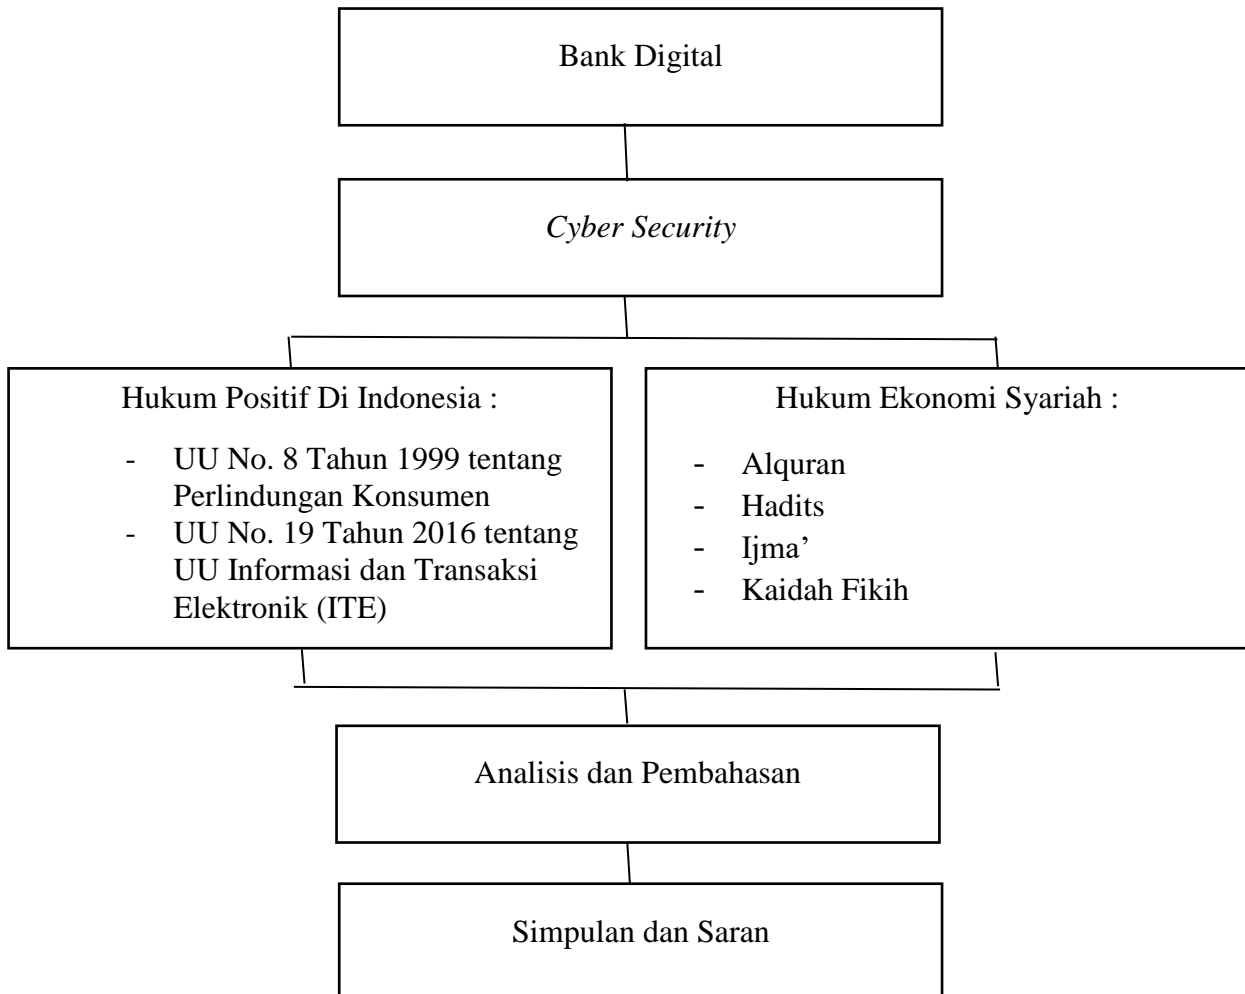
Bank Digital

*Cyber Security*

Hukum Positif Di Indonesia :

- UU No. 8 Tahun 1999 tentang Perlindungan Konsumen
- UU No. 19 Tahun 2016 tentang UU Informasi dan Transaksi Elektronik (ITE)

Hukum Ekonomi Syariah :

- Alquran
- Hadits
- Ijma’
- Kaidah Fikih

Analisis dan Pembahasan

Simpulan dan Saran